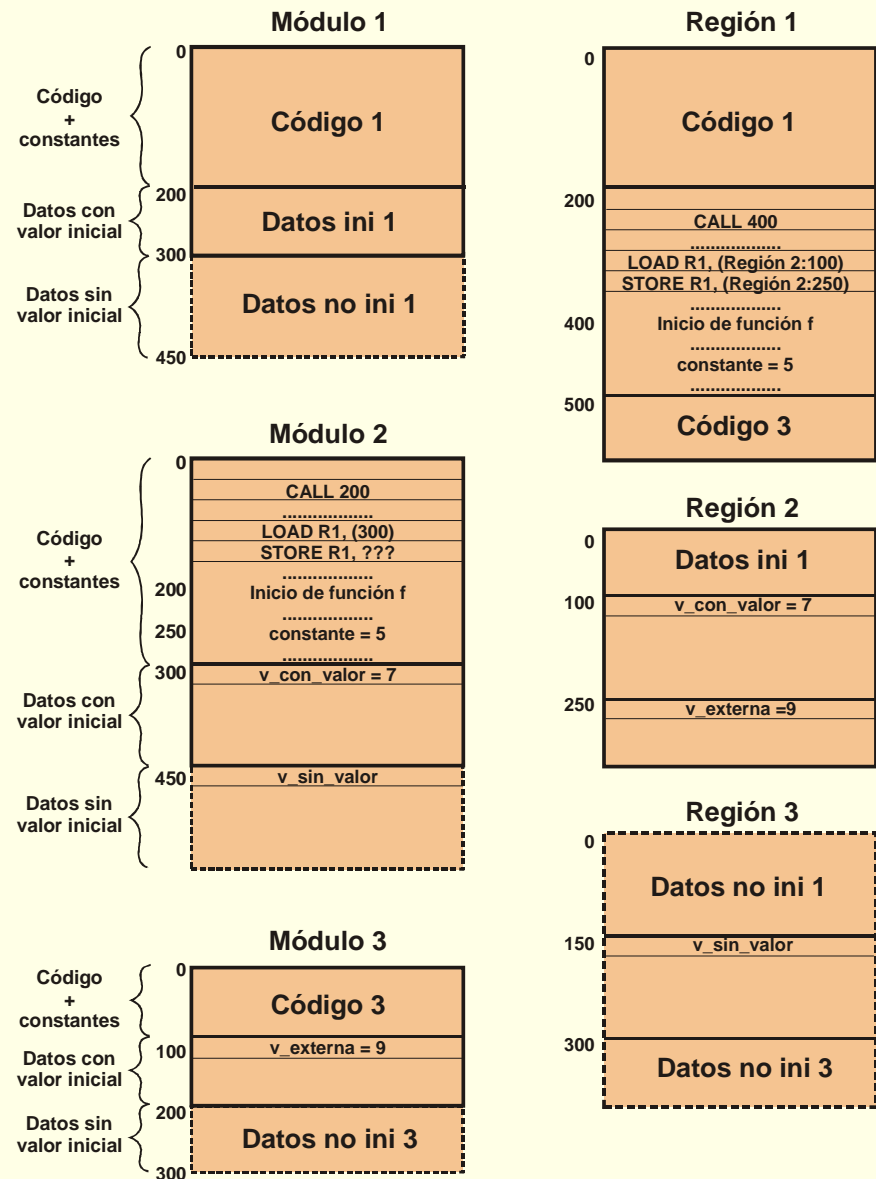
Módulo 1

0
Código + constantes
Código 1
200
Datos con valor inicial
Datos ini 1
300
Datos sin valor inicial
Datos no ini 1
450

Módulo 2

0
Código + constantes
CALL 200
..................
LOAD R1, (300)
STORE R1, ???
..................
200
Inicio de función f
..................
250
constante = 5
..................
300
Datos con valor inicial
v_con_valor = 7
450
Datos sin valor inicial
v_sin_valor

Módulo 3

0
Código + constantes
Código 3
100
Datos con valor inicial
v_externa = 9
200
Datos sin valor inicial
Datos no ini 3
300

Región 1

0
Código 1
200
CALL 400
..................
LOAD R1, (Región 2:100)
STORE R1, (Región 2:250)
..................
400
Inicio de función f
..................
constante = 5
..................
500
Código 3

Región 2

0
Datos ini 1
100
v_con_valor = 7
250
v_externa =9

Región 3

0
Datos no ini 1
150
v_sin_valor
300
Datos no ini 3